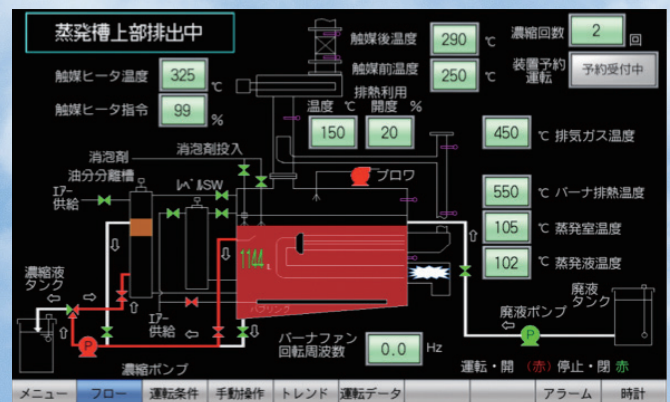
蒸発槽上部排出中

触媒後温度 290 ℃

濃縮回数 2 回

触媒前温度 250 ℃

装置予約運転 予約受付中

触媒ヒータ温度 325 ℃

触媒ヒータ指令 99 %

排熱利用
温度 ℃ 開度 %
150 20

450 ℃ 排気ガス温度

消泡剤投入

消泡剤

油分分離槽

ブロワ

エアー供給

レベルSW

550 ℃ バーナ排熱温度

105 ℃ 蒸発室温度

102 ℃ 蒸発液温度

1144 L

濃縮液タンク

エアー供給

バブリング

廃液ポンプ

廃液タンク

バーナファン回転周波数 0.0 Hz

濃縮ポンプ

運転・開 (赤) 停止・閉 赤

メニュー フロー 運転条件 手動操作 トレンド 運転データ アラーム 時計